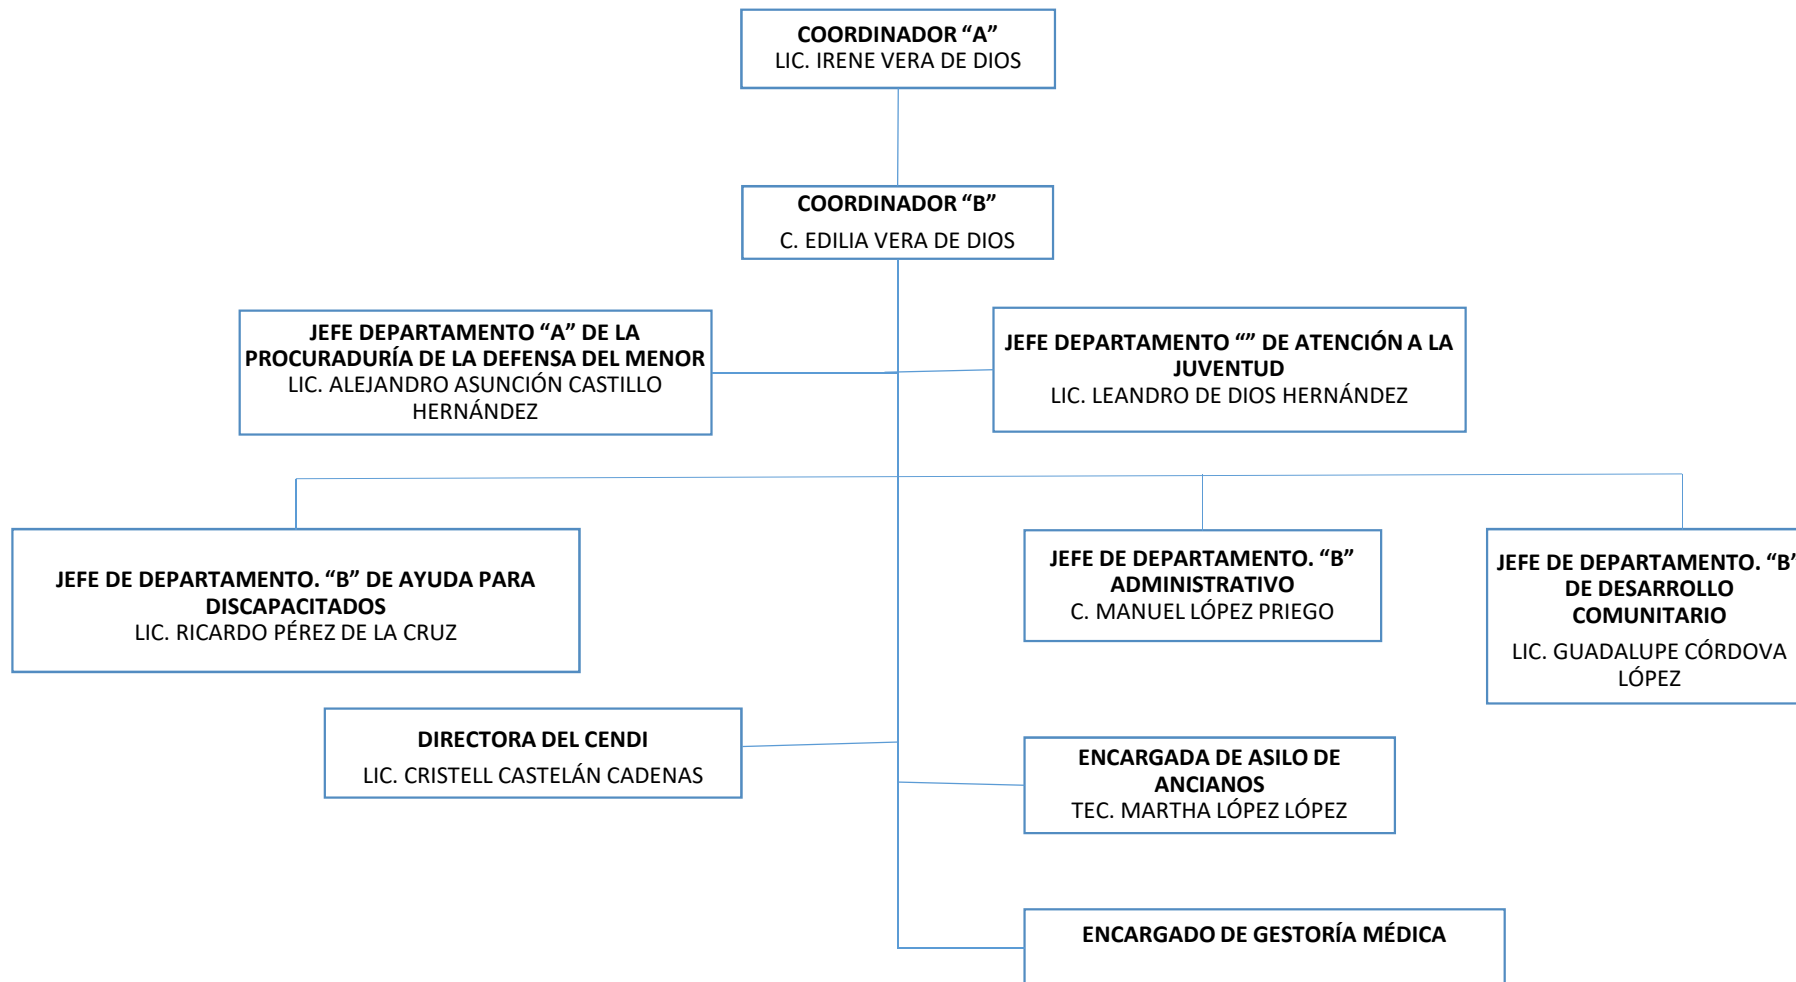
**COORDINADOR “A”**
LIC. IRENE VERA DE DIOS

**COORDINADOR “B”**
C. EDILIA VERA DE DIOS

**JEFE DEPARTAMENTO “A” DE LA PROCURADURÍA DE LA DEFENSA DEL MENOR**
LIC. ALEJANDRO ASUNCIÓN CASTILLO HERNÁNDEZ

**JEFE DEPARTAMENTO “” DE ATENCIÓN A LA JUVENTUD**
LIC. LEANDRO DE DIOS HERNÁNDEZ

**JEFE DE DEPARTAMENTO. “B” DE AYUDA PARA DISCAPACITADOS**
LIC. RICARDO PÉREZ DE LA CRUZ

**JEFE DE DEPARTAMENTO. “B” ADMINISTRATIVO**
C. MANUEL LÓPEZ PRIEGO

**JEFE DE DEPARTAMENTO. “B” DE DESARROLLO COMUNITARIO**
LIC. GUADALUPE CÓRDOVA LÓPEZ

**DIRECTORA DEL CENDI**
LIC. CRISTELL CASTELÁN CADENAS

**ENCARGADA DE ASILO DE ANCIANOS**
TEC. MARTHA LÓPEZ LÓPEZ

**ENCARGADO DE GESTORÍA MÉDICA**